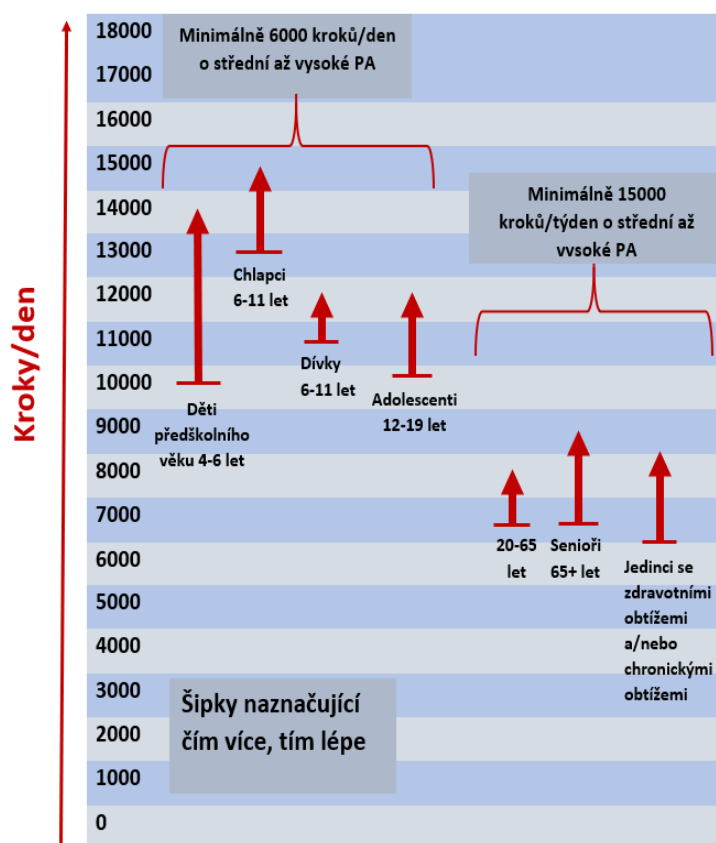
Kroky/den

18000
17000
16000
15000
14000
13000
12000
11000
10000
9000
8000
7000
6000
5000
4000
3000
2000
1000
0

Minimálně 6000 kroků/den o střední až vysoké PA

Minimálně 15000 kroků/týden o střední až vysoké PA

Chlapci 6-11 let

Dívky 6-11 let

Adolescenti 12-19 let

Děti předškolního věku 4-6 let

20-65 let

Senioři 65+ let

Jedinci se zdravotními obtížemi a/nebo chronickými obtížemi

Šipky naznačující čím více, tím lépe